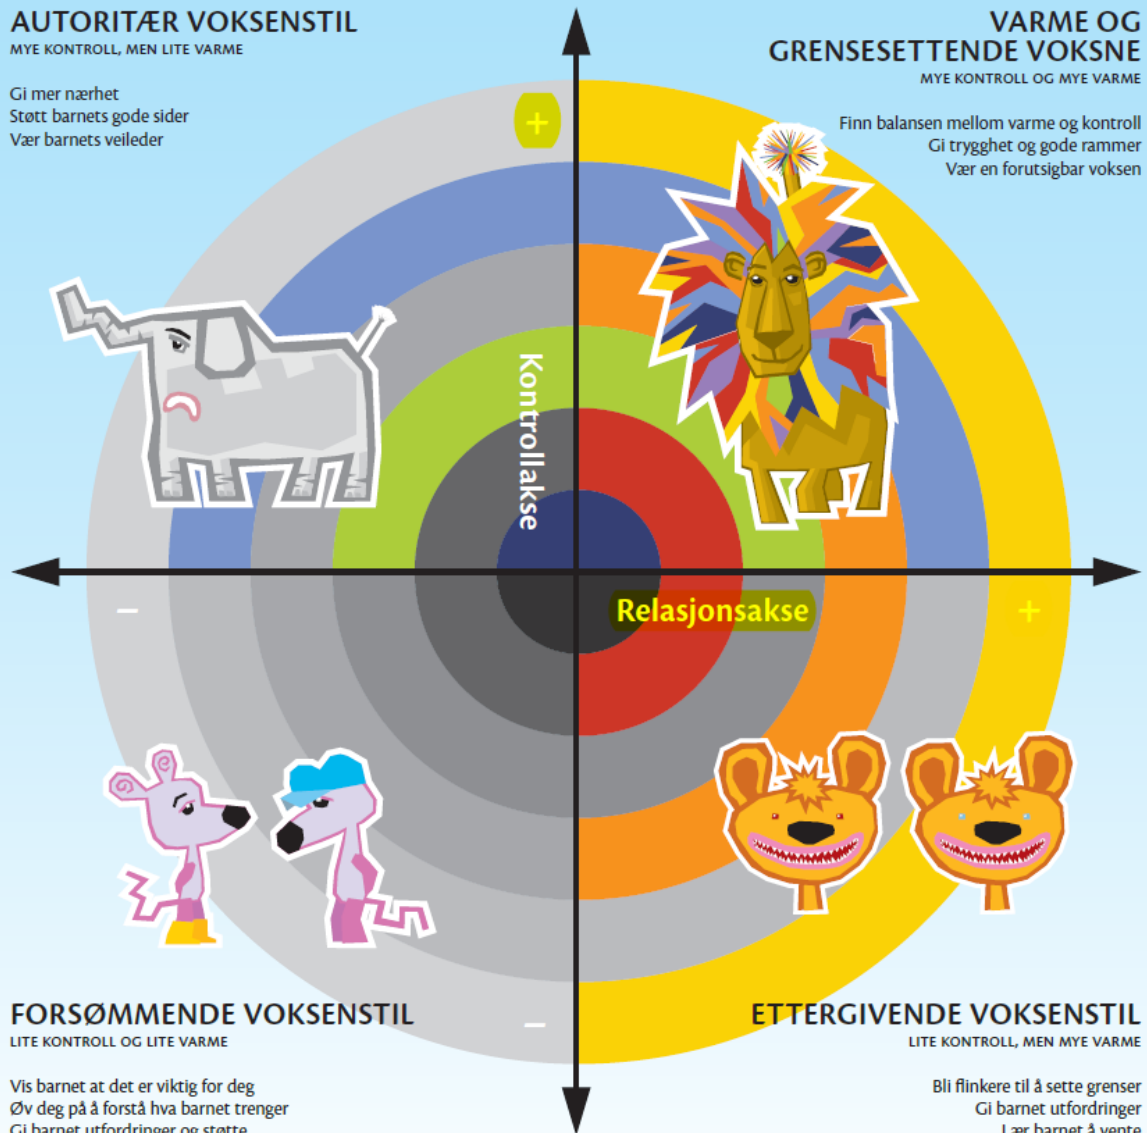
AUTORITÆR VOKSENSTIL
MYE KONTROLL, MEN LITE VARME

Gi mer nærhet
Støtt barnets gode sider
Vær barnets veileder

VARME OG GRENSESETTENDE VOKSNE
MYE KONTROLL OG MYE VARME

Finn balansen mellom varme og kontroll
Gi trygghet og gode rammer
Vær en forutsigbar voksen

+

Kontrollakse

–

Relasjonsakse

+

–

FORSØMMENDE VOKSENSTIL
LITE KONTROLL OG LITE VARME

Vis barnet at det er viktig for deg
Øv deg på å forstå hva barnet trenger
Gi barnet utfordringer og støtte

ETTERGIVENDE VOKSENSTIL
LITE KONTROLL, MEN MYE VARME

Bli flinkere til å sette grenser
Gi barnet utfordringer
Lær barnet å vente